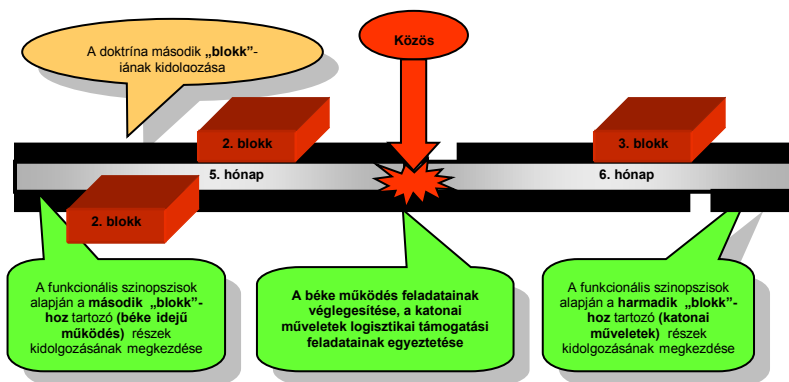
A doktrína második „blokk”-jának kidolgozása

Közös

2. blokk

3. blokk

5. hónap

6. hónap

2. blokk

A funkcionális szinopszisok alapján a második „blokk”-hoz tartozó (béke idejű működés) részek kidolgozásának megkezdése

A béke működés feladatainak véglegesítése, a katonai műveletek logisztikai támogatási feladatainak egyeztetése

A funkcionális szinopszisok alapján a harmadik „blokk”-hoz tartozó (katonai műveletek) részek kidolgozásának megkezdése